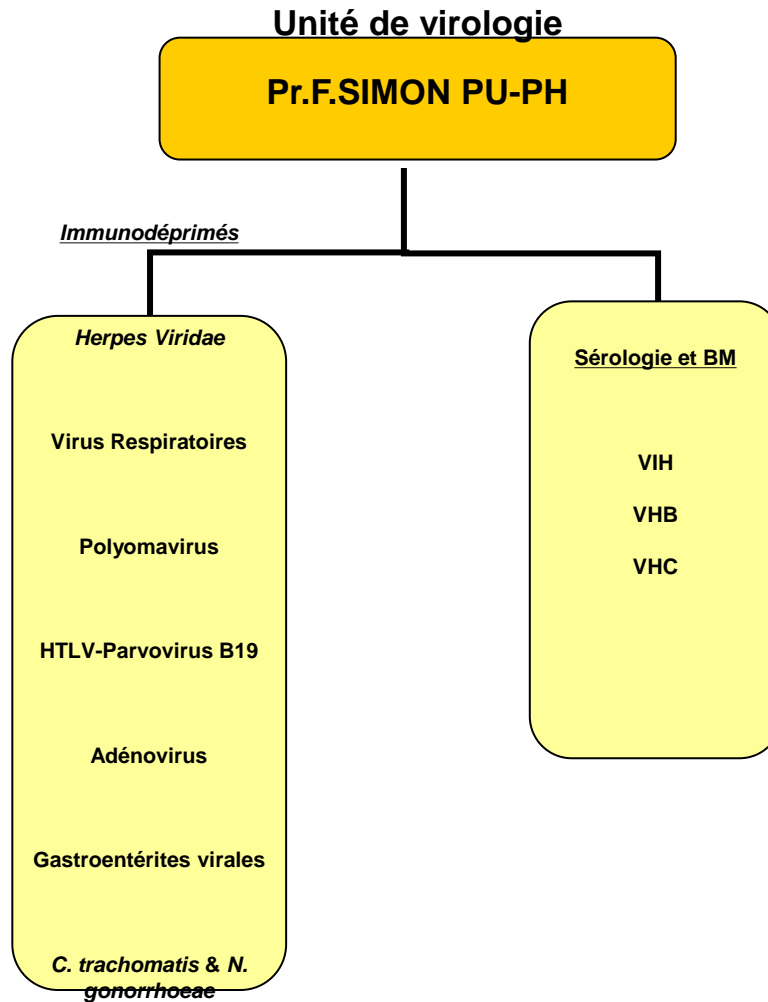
Unité de virologie

Pr.F.SIMON PU-PH

Immunodéprimés

Herpes Viridae

Virus Respiratoires

Polyomavirus

HTLV-Parvovirus B19

Adénovirus

Gastroentérites virales

C. trachomatis & N. gonorrhoeae

Sérologie et BM

VIH

VHB

VHC